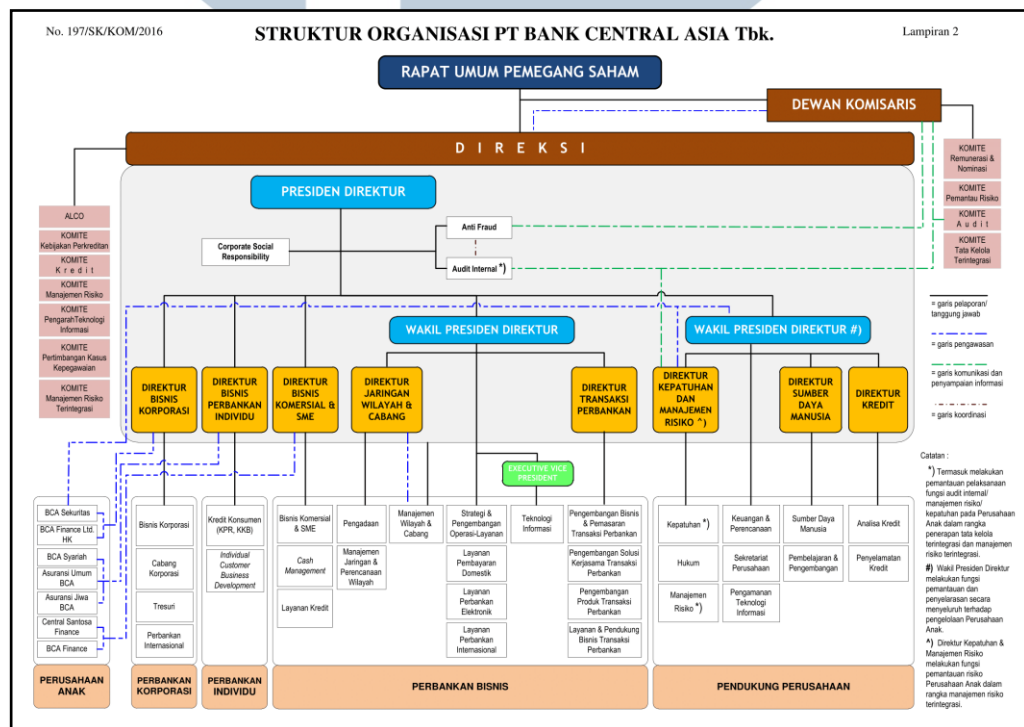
No. 197/SK/KOM/2016

STRUKTUR ORGANISASI PT BANK CENTRAL ASIA Tbk.

Lampiran 2

RAPAT UMUM PEMEGANG SAHAM

DEWAN KOMISARIS

D I R E K S I

KOMITE Remunerasi & Nominasi

KOMITE Pemantau Risiko

KOMITE A u d i t

KOMITE Tata Kelola Terintegrasi

ALCO

KOMITE Kebijakan Perkreditan

KOMITE K r e d i t

KOMITE Manajemen Risiko

KOMITE PengarahTeknologi Informasi

KOMITE Pertimbangan Kasus Kepegawaian

KOMITE Manajemen Risiko Terintegrasi

PRESIDEN DIREKTUR

Corporate Social Responsibility

Anti Fraud

Audit Internal *)

WAKIL PRESIDEN DIREKTUR

WAKIL PRESIDEN DIREKTUR #)

= garis pelaporan/ tanggung jawab

= garis pengawasan

= garis komunikasi dan penyampaian informasi

= garis koordinasi

DIREKTUR BISNIS KORPORASI

DIREKTUR BISNIS PERBANKAN INDIVIDU

DIREKTUR BISNIS KOMERSIAL & SME

DIREKTUR JARINGAN WILAYAH & CABANG

DIREKTUR TRANSAKSI PERBANKAN

DIREKTUR KEPATUHAN DAN MANAJEMEN RISIKO ^)

DIREKTUR SUMBER DAYA MANUSIA

DIREKTUR KREDIT

EXECUTIVE VICE PRESIDENT

Catatan :

*) Termasuk melakukan pemantauan pelaksanaan fungsi audit internal/ manajemen risiko/ kepatuhan pada Perusahaan Anak dalam rangka penerapan tata kelola terintegrasi dan manajemen risiko terintegrasi.

#) Wakil Presiden Direktur melakukan fungsi pemantauan dan penyelarasan secara menyeluruh terhadap pengelolaan Perusahaan Anak.

^) Direktur Kepatuhan & Manajemen Risiko melakukan fungsi pemantauan risiko Perusahaan Anak dalam rangka manajemen risiko terintegrasi.

BCA Sekuritas

BCA Finance Ltd. HK

BCA Syariah

Asuransi Umum BCA

Asuransi Jiwa BCA

Central Santosa Finance

BCA Finance

Bisnis Korporasi

Cabang Korporasi

Tresuri

Perbankan Internasional

Kredit Konsumen (KPR, KKB)

Individual Customer Business Development

Bisnis Komersial & SME

Cash Management

Layanan Kredit

Pengadaan

Manajemen Jaringan & Perencanaan Wilayah

Manajemen Wilayah & Cabang

Strategi & Pengembangan Operasi-Layanan

Layanan Pembayaran Domestik

Layanan Perbankan Elektronik

Layanan Perbankan Internasional

Teknologi Informasi

Pengembangan Bisnis & Pemasaran Transaksi Perbankan

Pengembangan Solusi Kerjasama Transaksi Perbankan

Pengembangan Produk Transaksi Perbankan

Layanan & Pendukung Bisnis Transaksi Perbankan

Kepatuhan *)

Hukum

Manajemen Risiko *)

Keuangan & Perencanaan

Sekretariat Perusahaan

Pengamanan Teknologi Informasi

Sumber Daya Manusia

Pembelajaran & Pengembangan

Analisa Kredit

Penyelamatan Kredit

PERUSAHAAN ANAK

PERBANKAN KORPORASI

PERBANKAN INDIVIDU

PERBANKAN BISNIS

PENDUKUNG PERUSAHAAN